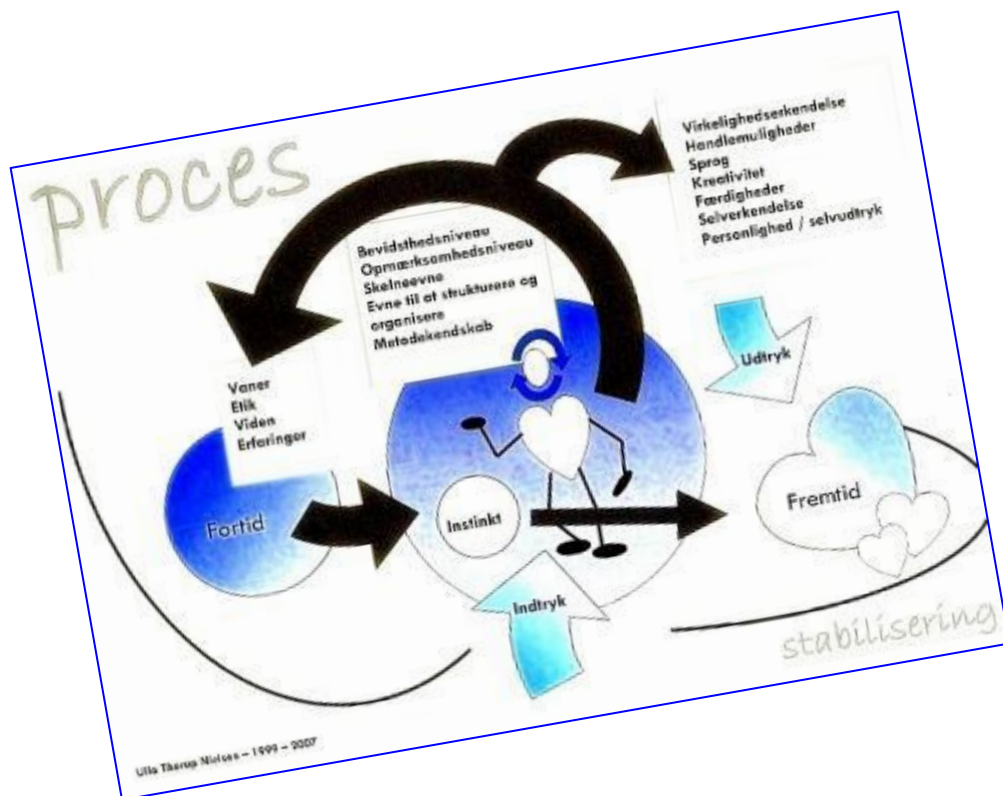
proces

Virkelighedserkendelse
Handlemuligheder
Sprog
Kreativitet
Færdigheder
Selverkendelse
Personlighed / selvudtryk

Bevidsthedsniveau
Opmærksomhedsniveau
Skelneevne
Evne til at strukturere og organisere
Metodekendskab

Vaner
Etik
Viden
Erfaringer

Udtryk

Fortid

Instinkt

Fremtid

Indtryk

stabilisering

Ulla Tharup Nielsen – 1999 – 2007